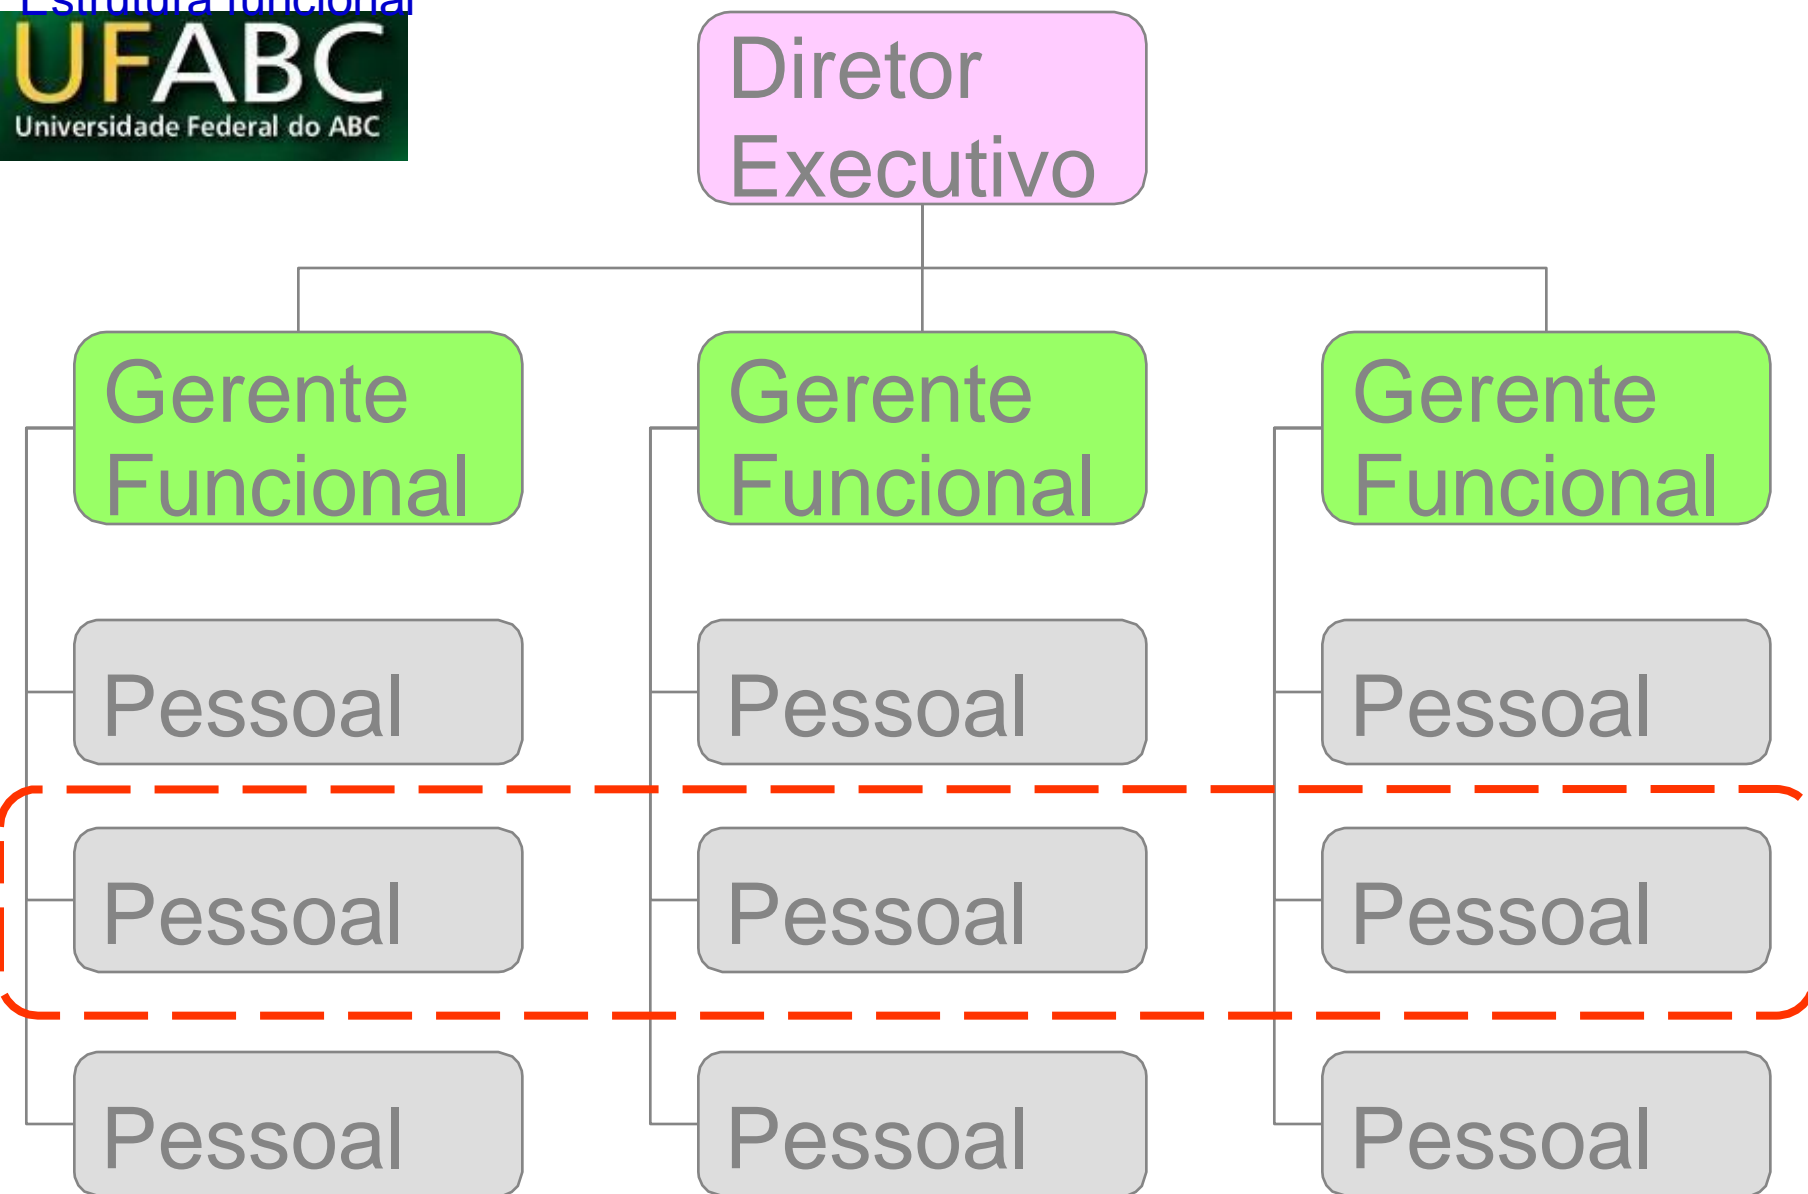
Estrutura funcional

UFABC
Universidade Federal do ABC

Diretor Executivo

Gerente Funcional

Gerente Funcional

Gerente Funcional

Pessoal

Pessoal

Pessoal

Pessoal

Pessoal

Pessoal

Pessoal

Pessoal

Pessoal